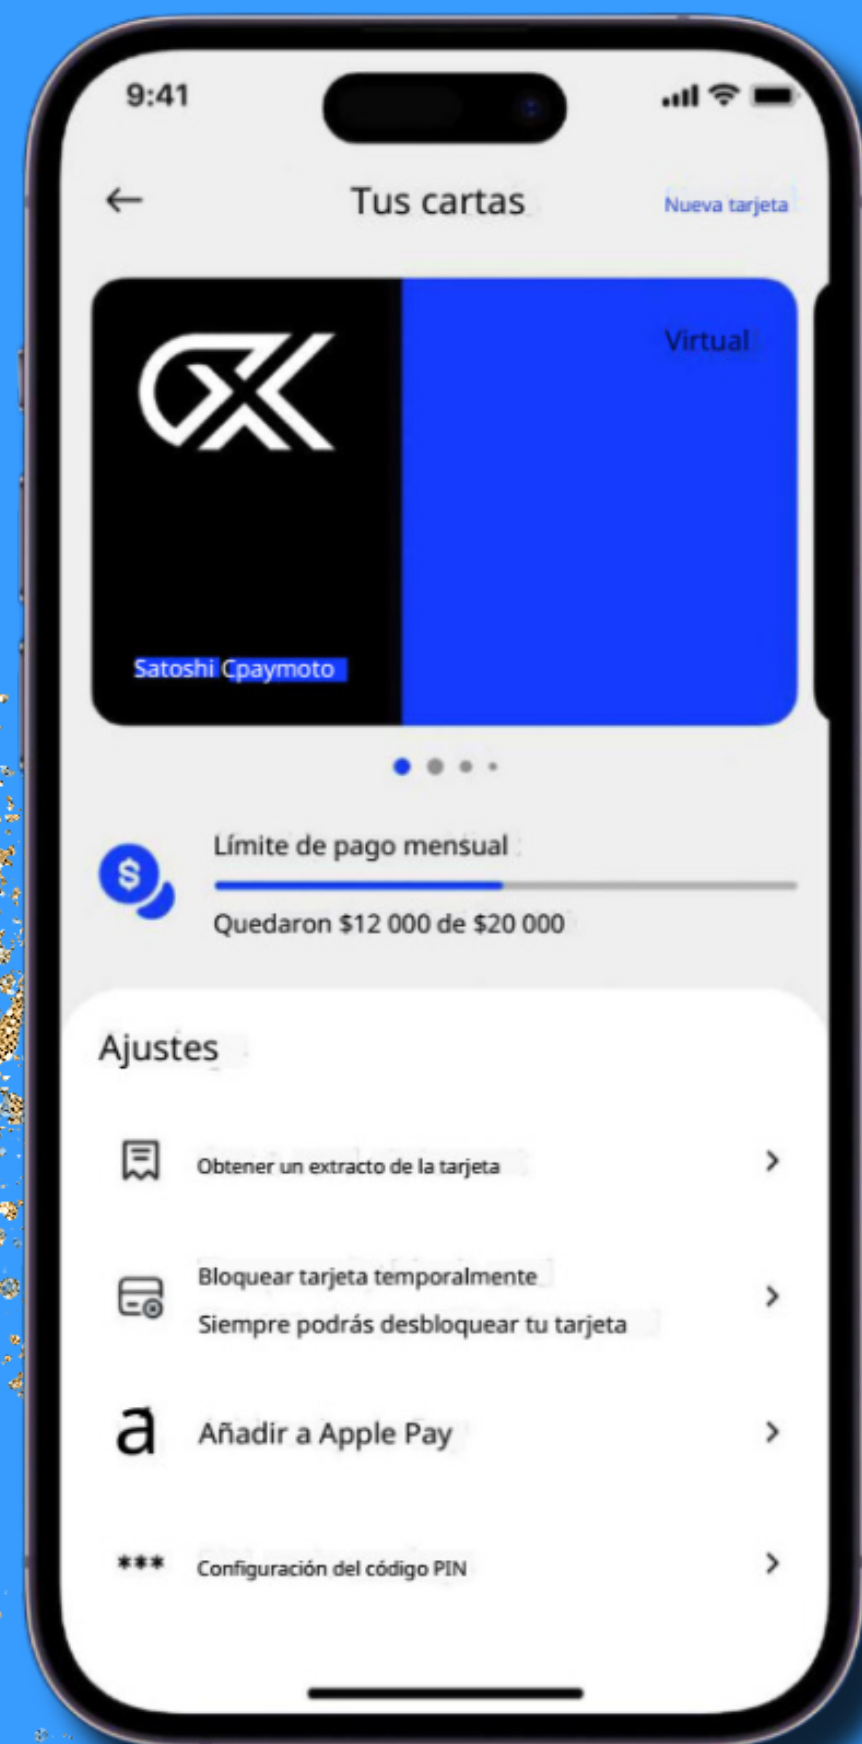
9:41

Tus cartas

Nueva tarjeta

Virtual

Satoshi Cpaymoto

Límite de pago mensual

Quedaron $12 000 de $20 000

Ajustes

Obtener un extracto de la tarjeta

Bloquear tarjeta temporalmente

Siempre podrás desbloquear tu tarjeta

Añadir a Apple Pay

***

Configuración del código PIN